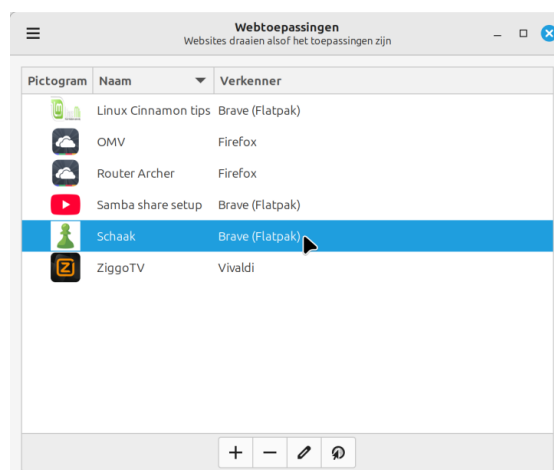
Webtoepassingen
Websites draaien alsof het toepassingen zijn

| Pictogram | Naam | Verkenner |
|---|---|---|
| | Linux Cinnamon tips | Brave (Flatpak) |
| | OMV | Firefox |
| | Router Archer | Firefox |
| | Samba share setup | Brave (Flatpak) |
| | Schaak | Brave (Flatpak) |
| | ZiggoTV | Vivaldi |

+ −